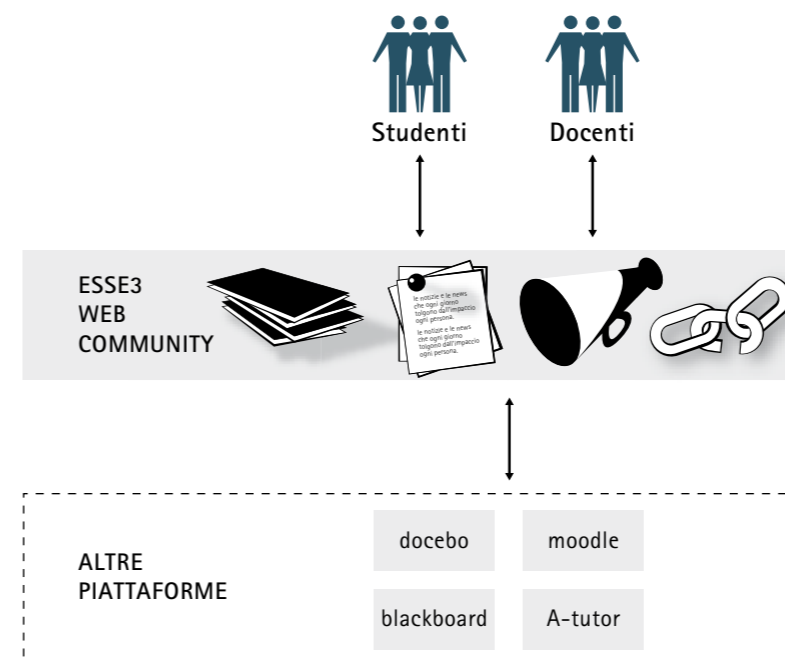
Studenti

Docenti

ESSE3
WEB
COMMUNITY

le notizie e le news che ogni giorno tolgono dall'impaccio ogni persona.
le notizie e le news che ogni giorno tolgono dall'impaccio ogni persona.

ALTRE
PIATTAFORME

docebo

moodle

blackboard

A-tutor